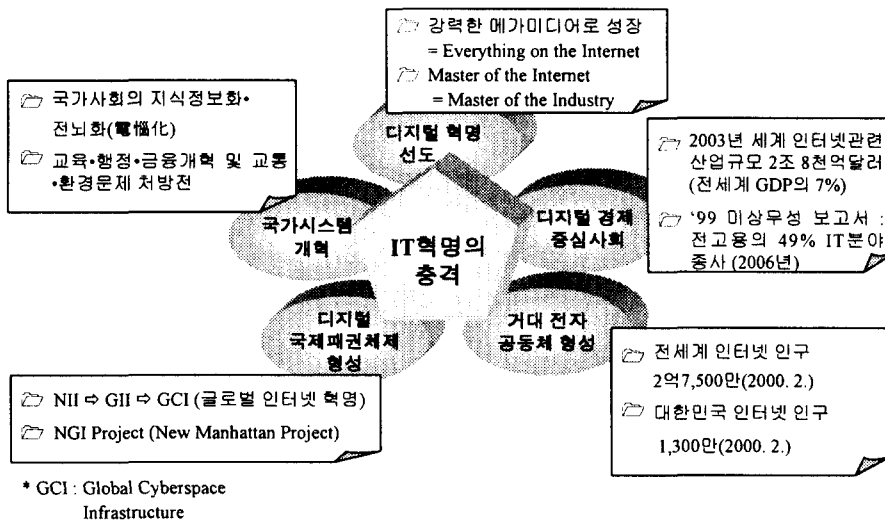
강력한 메가미디어로 성장
= Everything on the Internet

Master of the Internet
= Master of the Industry

국가사회의 지식정보화• 전뇌화(電惱化)

교육•행정•금융개혁 및 교통 •환경문제 처방전

디지털 혁명 선도

2003년 세계 인터넷관련 산업규모 2조 8천억달러 (전세계 GDP의 7%)

'99 미상무성 보고서 : 전고용의 49% IT분야 종사 (2006년)

국가시스템 개혁

IT혁명의 충격

디지털 경제 중심사회

디지털 국제패권체제 형성

거대 전자 공동체 형성

NII ⇨ GII ⇨ GCI (글로벌 인터넷 혁명)

NGI Project (New Manhattan Project)

전세계 인터넷 인구 2억7,500만(2000. 2.)

대한민국 인터넷 인구 1,300만(2000. 2.)

* GCI : Global Cyberspace Infrastructure